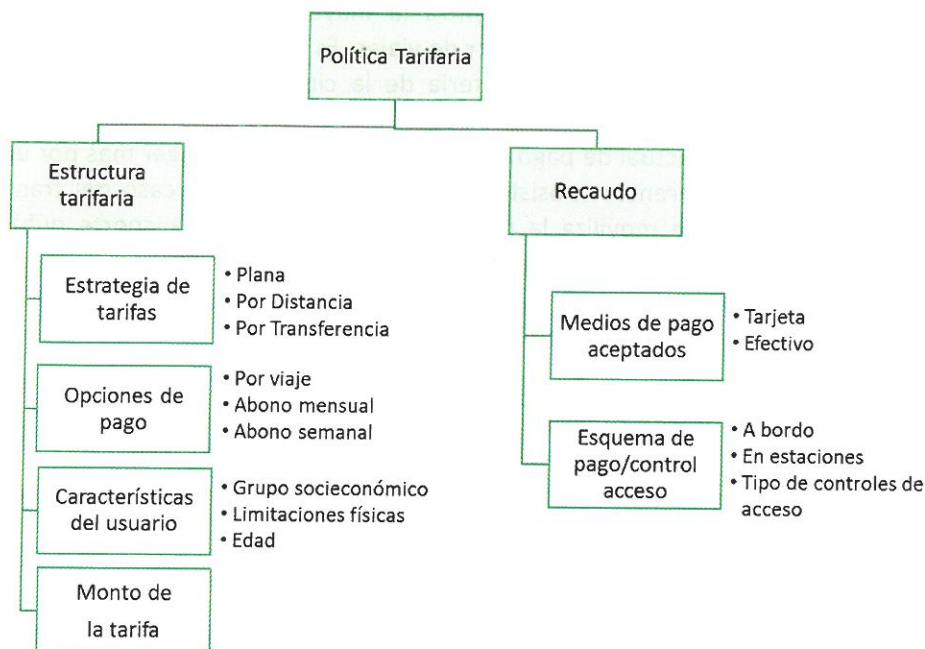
Política Tarifaria

Estructura tarifaria

Estrategia de tarifas
• Plana
• Por Distancia
• Por Transferencia

Opciones de pago
• Por viaje
• Abono mensual
• Abono semanal

Características del usuario
• Grupo socieconómico
• Limitaciones físicas
• Edad

Monto de la tarifa

Recaudo

Medios de pago aceptados
• Tarjeta
• Efectivo

Esquema de pago/control acceso
• A bordo
• En estaciones
• Tipo de controles de acceso